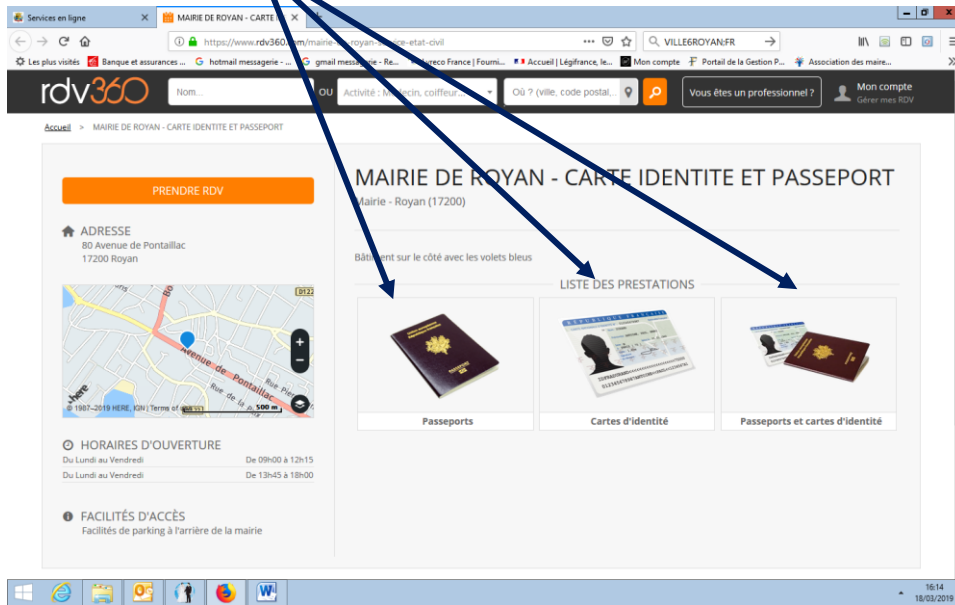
Services en ligne
MAIRIE DE ROYAN - CARTE I
https://www.rdv360.com/mairie-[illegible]-royan-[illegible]e-etat-civil
VILLE6ROYAN;FR
Les plus visités
Banque et assurances ...
hotmail messagerie - ...
gmail messagerie - Re...
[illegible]ureco France | Fourni...
Accueil | Légifrance, le...
Mon compte
Portail de la Gestion P...
Association des maire...

rdv360
Nom...
OU
Activité : Médecin, coiffeur...
Où ? (ville, code postal...
Vous êtes un professionnel ?
Mon compte
Gérer mes RDV

Accueil > MAIRIE DE ROYAN - CARTE IDENTITE ET PASSEPORT

PRENDRE RDV

ADRESSE
80 Avenue de Pontaillac
17200 Royan

Avenue de Pontaillac
© 1987–2019 HERE, KIN | Terms of use
500 m

HORAIRES D'OUVERTURE
Du Lundi au Vendredi De 09h00 à 12h15
Du Lundi au Vendredi De 13h45 à 18h00

FACILITÉS D'ACCÈS
Facilités de parking à l'arrière de la mairie

MAIRIE DE ROYAN - CARTE IDENTITE ET PASSEPORT
Mairie - Royan (17200)

Bâtiment sur le côté avec les volets bleus

LISTE DES PRESTATIONS

Passeports
Cartes d'identité
Passeports et cartes d'identité

16:14
18/03/2019